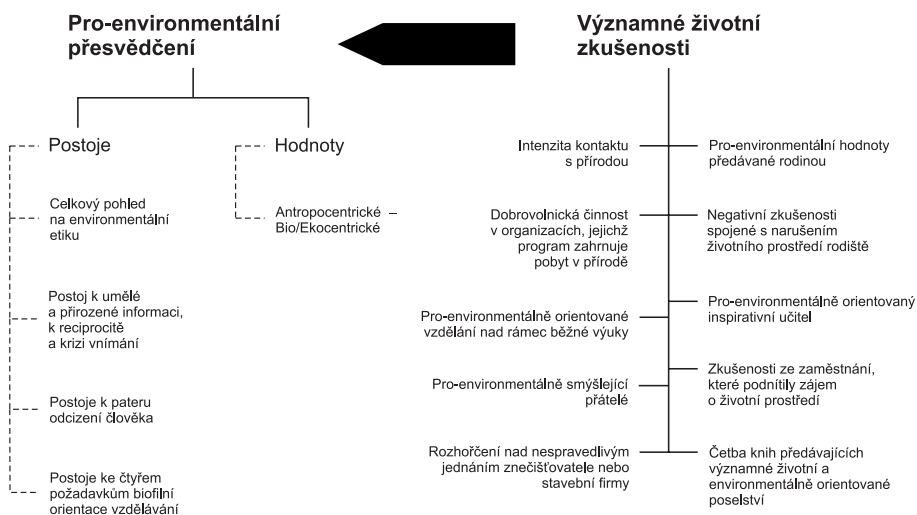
Pro-environmentální přesvědčení

Významné životní zkušenosti

Postoje

Hodnoty

Celkový pohled na environmentální etiku

Antropocentrické – Bio/Ekocentrické

Postoj k umělé a přirozené informaci, k reciprocitě a krizi vnímání

Postoje k pateru odcizení člověka

Postoje ke čtyřem požadavkům biofilní orientace vzdělávání

Intenzita kontaktu s přírodou

Pro-environmentální hodnoty předávané rodinou

Dobrovolnická činnost v organizacích, jejichž program zahrnuje pobyt v přírodě

Negativní zkušenosti spojené s narušením životního prostředí rodiště

Pro-environmentálně orientovaný inspirativní učitel

Pro-environmentálně orientované vzdělání nad rámec běžné výuky

Zkušenosti ze zaměstnání, které podnítily zájem o životní prostředí

Pro-environmentálně smýšlející přátelé

Rozhořčení nad nespravedlivým jednáním znečišťovatele nebo stavební firmy

Četba knih předávajících významné životní a environmentálně orientované poselství